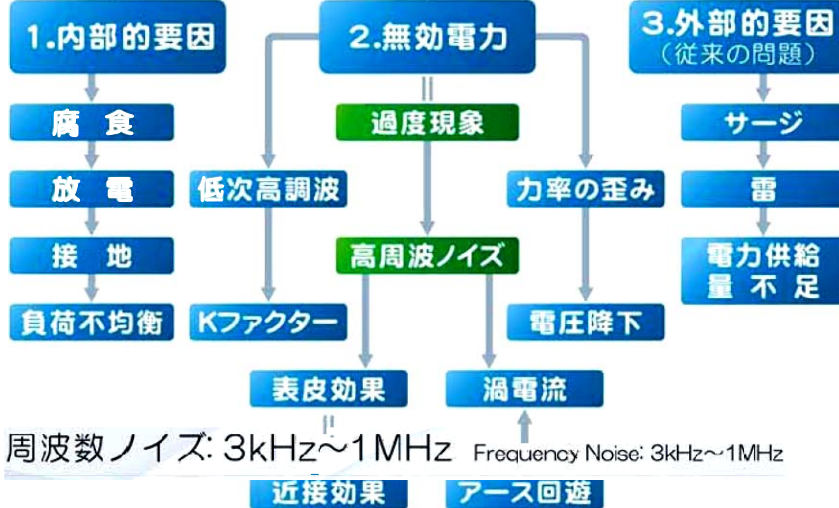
1.内部的要因

腐 食

放 電

接 地

負荷不均衡

2.無効電力

過度現象

低次高調波

Kファクター

高周波ノイズ

力率の歪み

電圧降下

表皮効果

渦電流

周波数ノイズ: 3kHz〜1MHz Frequency Noise: 3kHz〜1MHz

近接効果

アース回遊

3.外部的要因
(従来の問題)

サージ

雷

電力供給
量 不 足